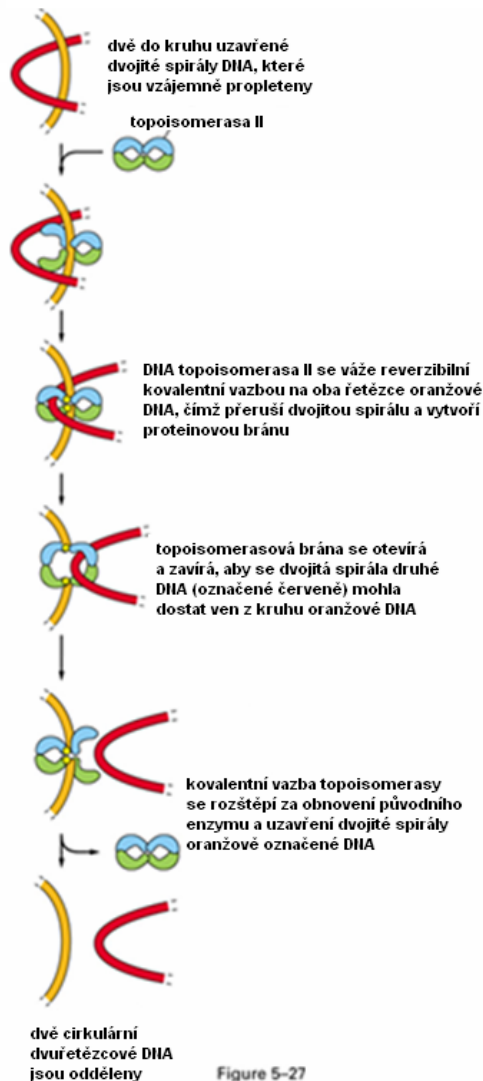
dvě do kruhu uzavřené dvojité spirály DNA, které jsou vzájemně propleteny

topoisomerasa II

DNA topoisomerasa II se váže reverzibilní kovalentní vazbou na oba řetězce oranžové DNA, čímž přeruší dvojitou spirálu a vytvoří proteinovou bránu

topoisomerasová brána se otevírá a zavírá, aby se dvojitá spirála druhé DNA (označené červeně) mohla dostat ven z kruhu oranžové DNA

kovalentní vazba topoisomerasy se rozštěpí za obnovení původního enzymu a uzavření dvojité spirály oranžově označené DNA

dvě cirkulární dvuřetězcové DNA jsou odděleny

Figure 5–27